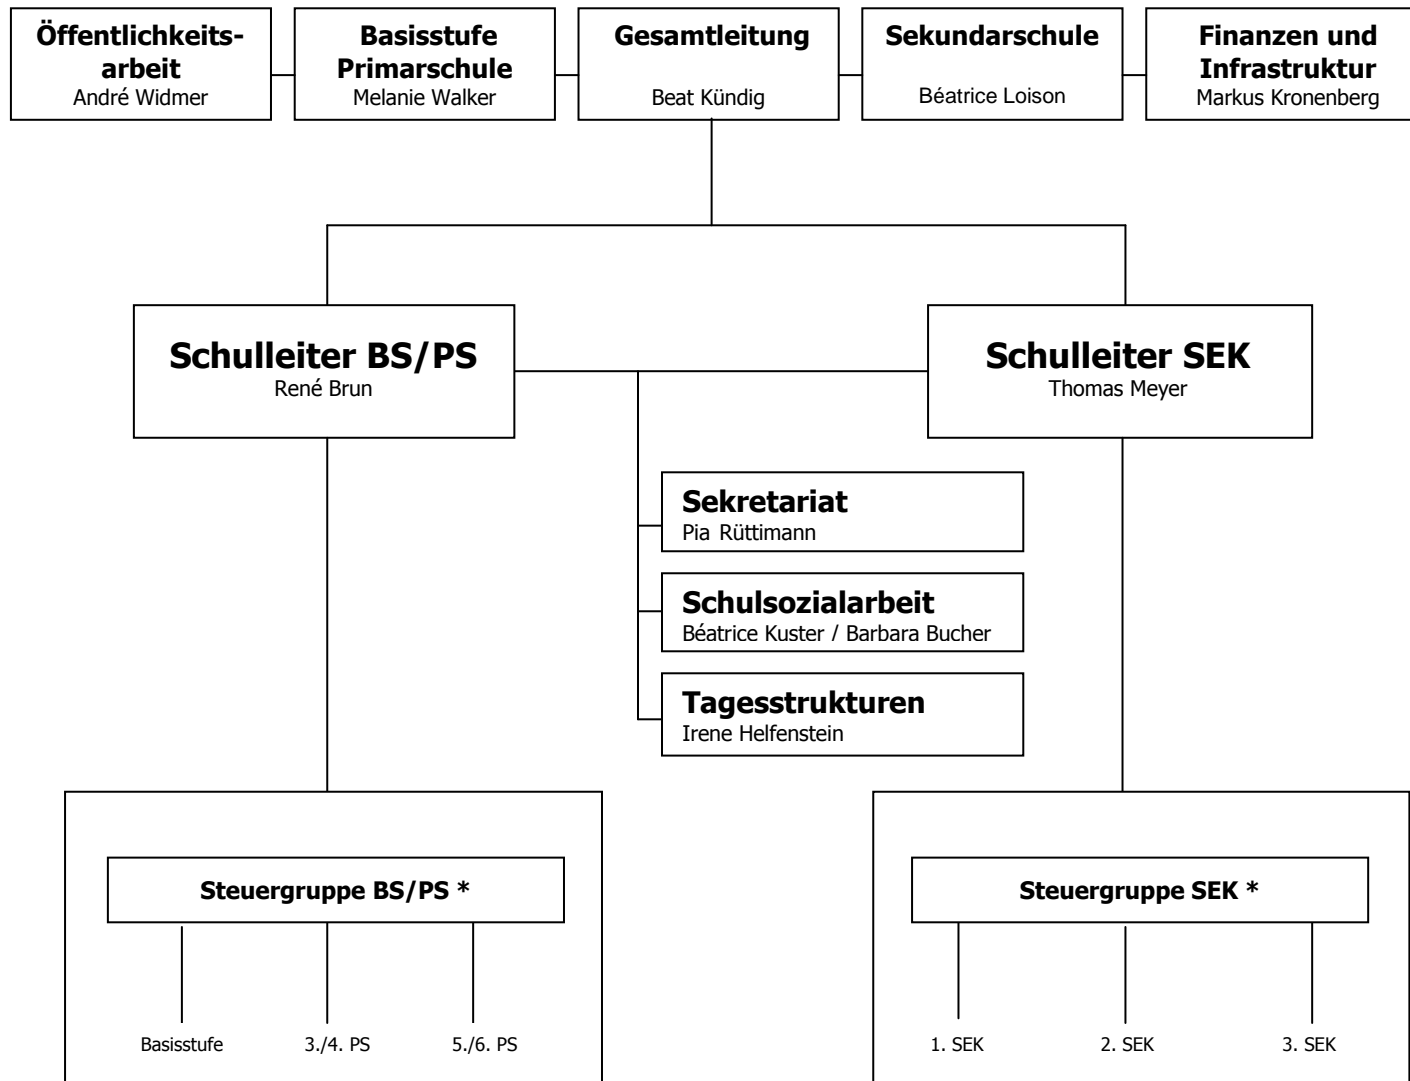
Öffentlichkeitsarbeit
André Widmer

Basisstufe Primarschule
Melanie Walker

Gesamtleitung
Beat Kündig

Sekundarschule
Béatrice Loison

Finanzen und Infrastruktur
Markus Kronenberg

Schulleiter BS/PS
René Brun

Schulleiter SEK
Thomas Meyer

Sekretariat
Pia Rüttimann

Schulsozialarbeit
Béatrice Kuster / Barbara Bucher

Tagesstrukturen
Irene Helfenstein

Steuergruppe BS/PS *

Basisstufe
3./4. PS
5./6. PS

Steuergruppe SEK *

1. SEK
2. SEK
3. SEK